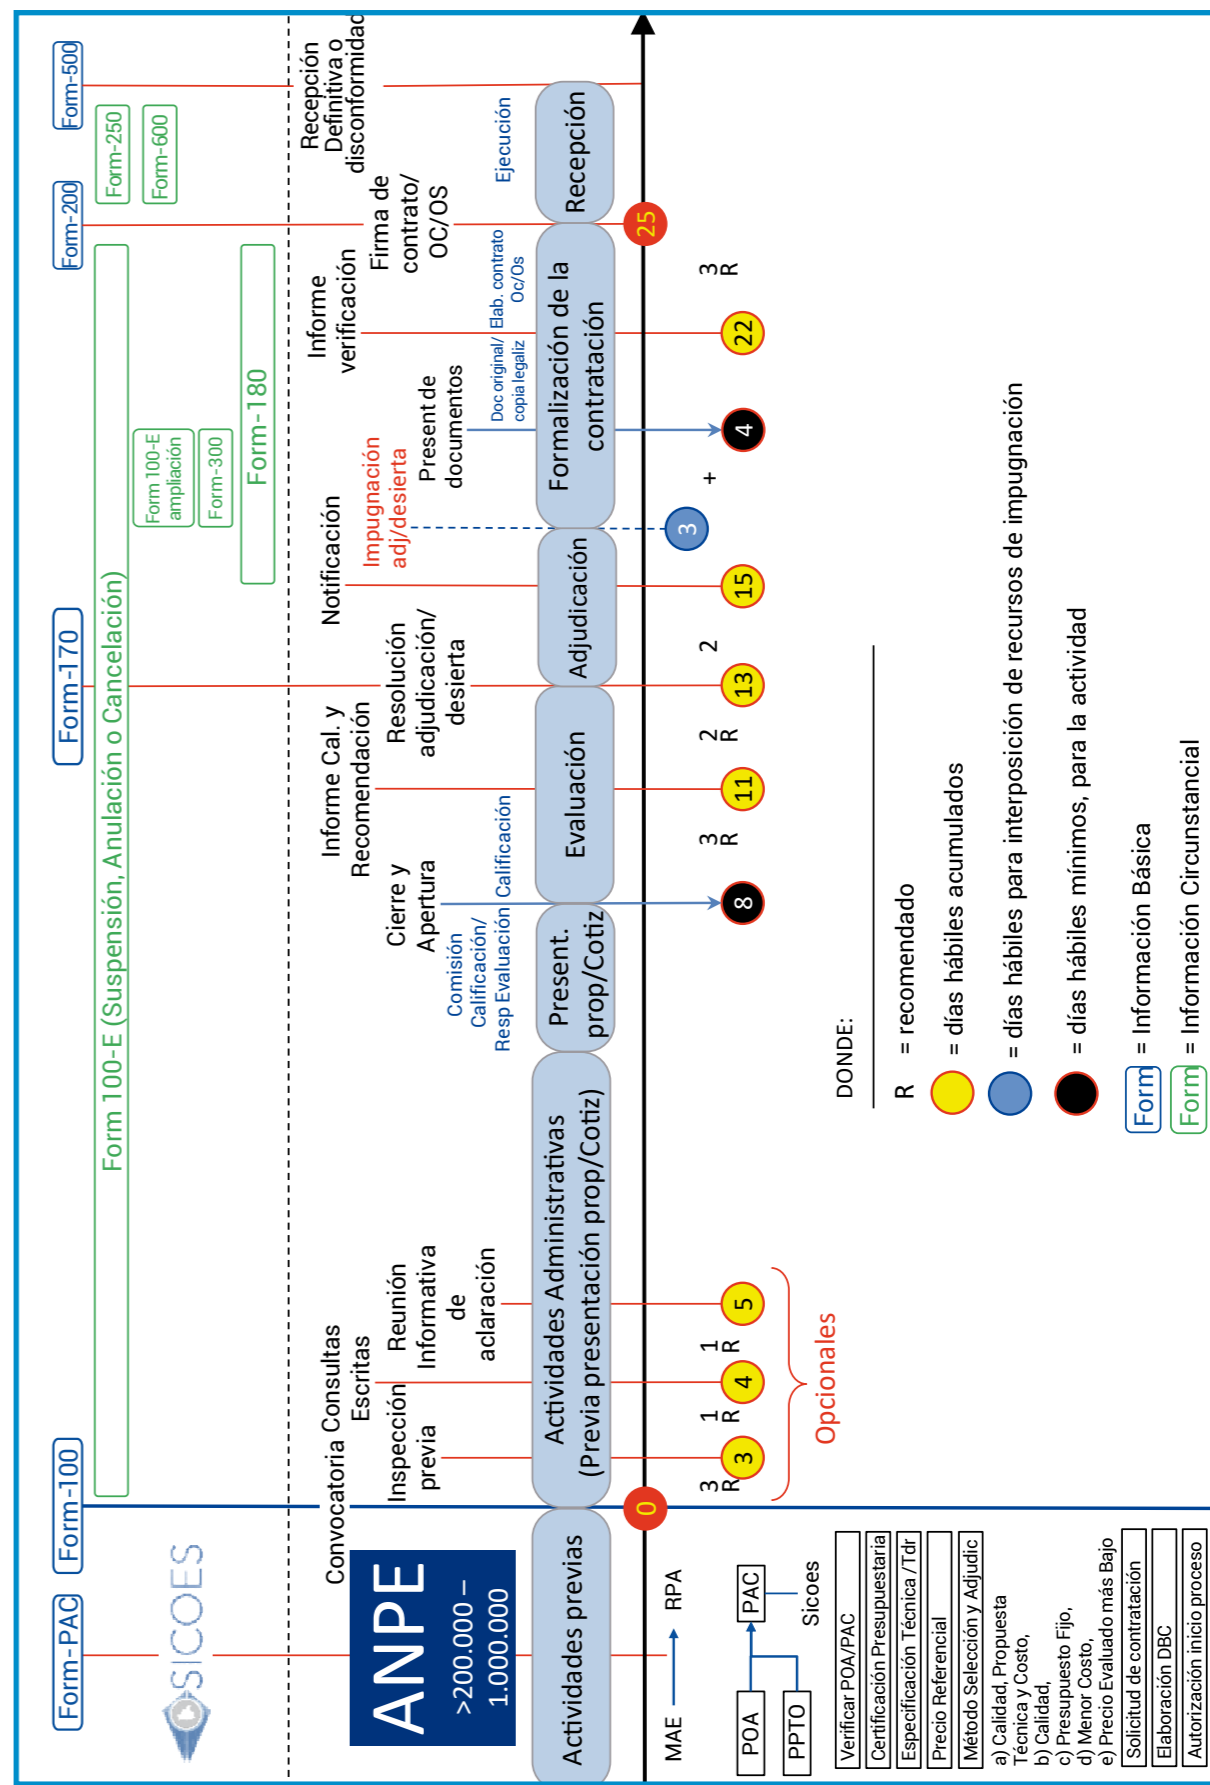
Form-PAC
Form-100
Form-170
Form-200
Form-500
Form 100-E (Suspensión, Anulación o Cancelación)
Form 100-E ampliación
Form-300
Form-180
Form-250
Form-600

SICOES

ANPE
>200.000 – 1.000.000

Convocatoria
Inspección previa
Consultas Escritas
Reunión Informativa de aclaración
Cierre y Apertura
Informe Cal. y Recomendación
Resolución adjudicación/ desierta
Notificación
Impugnación adj/desierta
Present de documentos
Informe verificación
Firma de contrato/ OC/OS
Recepción Definitiva o disconformidad

Comisión Calificación/ Resp Evaluación
Calificación
Doc original/ copia legaliz
Elab. contrato Oc/Os
Ejecución

Actividades previas
Actividades Administrativas (Previa presentación prop/Cotiz)
Present. prop/Cotiz
Evaluación
Adjudicación
Formalización de la contratación
Recepción

0
3
4
5
8
11
13
15
3
4
22
25
3 R
1 R
1 R
3 R
2 R
2
+
3 R

Opcionales

MAE → RPA
POA
PAC
PPTO
Sicoes

Verificar POA/PAC
Certificación Presupuestaria
Especificación Técnica /Tdr
Precio Referencial
Método Selección y Adjudic
a) Calidad, Propuesta Técnica y Costo,
b) Calidad,
c) Presupuesto Fijo,
d) Menor Costo,
e) Precio Evaluado más Bajo
Solicitud de contratación
Elaboración DBC
Autorización inicio proceso

DONDE:
R = recomendado
= días hábiles acumulados
= días hábiles para interposición de recursos de impugnación
= días hábiles mínimos, para la actividad
Form = Información Básica
Form = Información Circunstancial